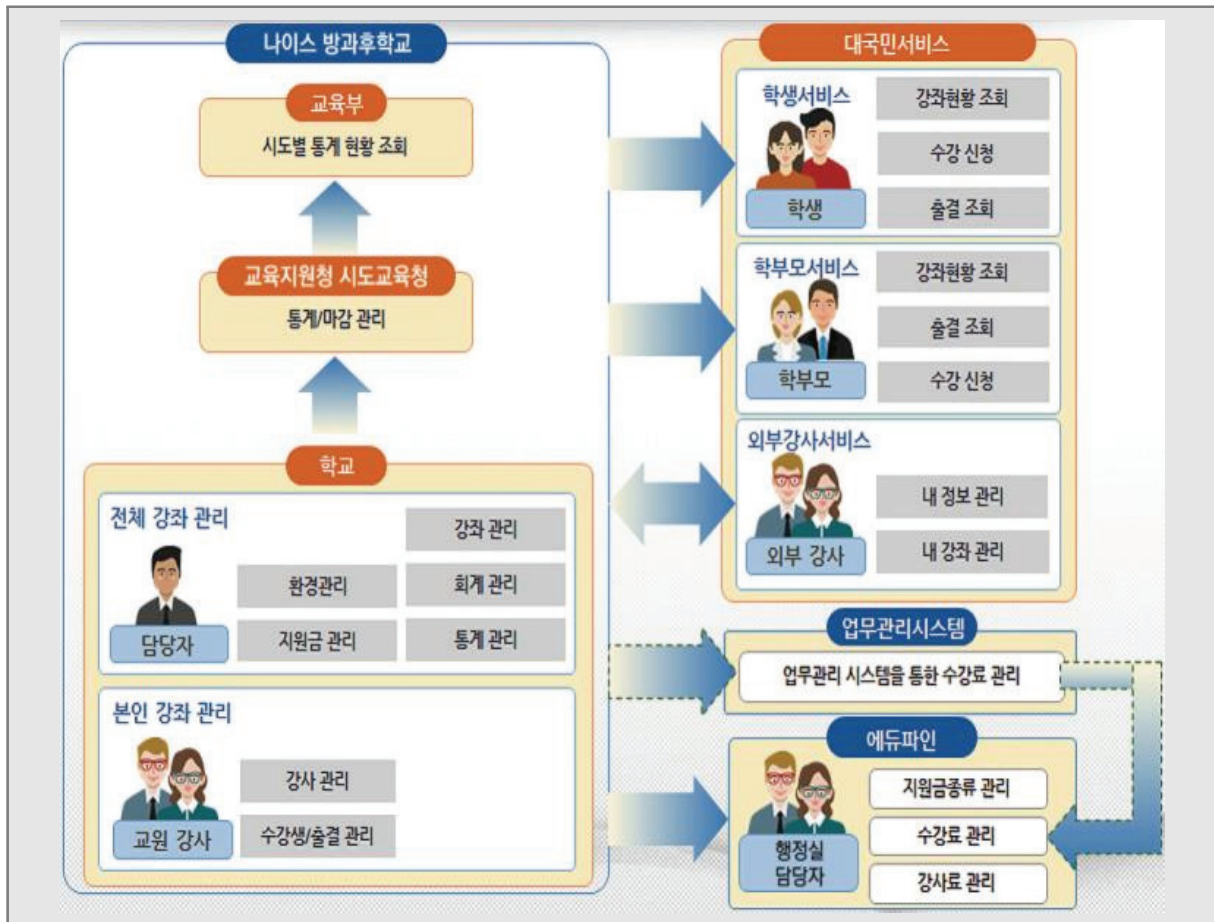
나이스 방과후학교

교육부
시도별 통계 현황 조회

교육지원청 시도교육청
통계/마감 관리

학교

전체 강좌 관리
강좌 관리
환경관리
회계 관리
지원금 관리
통계 관리
담당자

본인 강좌 관리
강사 관리
수강생/출결 관리
교원 강사

대국민서비스

학생서비스
강좌현황 조회
수강 신청
출결 조회
학생

학부모서비스
강좌현황 조회
출결 조회
수강 신청
학부모

외부강사서비스
내 정보 관리
내 강좌 관리
외부 강사

업무관리시스템
업무관리 시스템을 통한 수강료 관리

에듀파인
지원금종류 관리
수강료 관리
강사료 관리
행정실 담당자